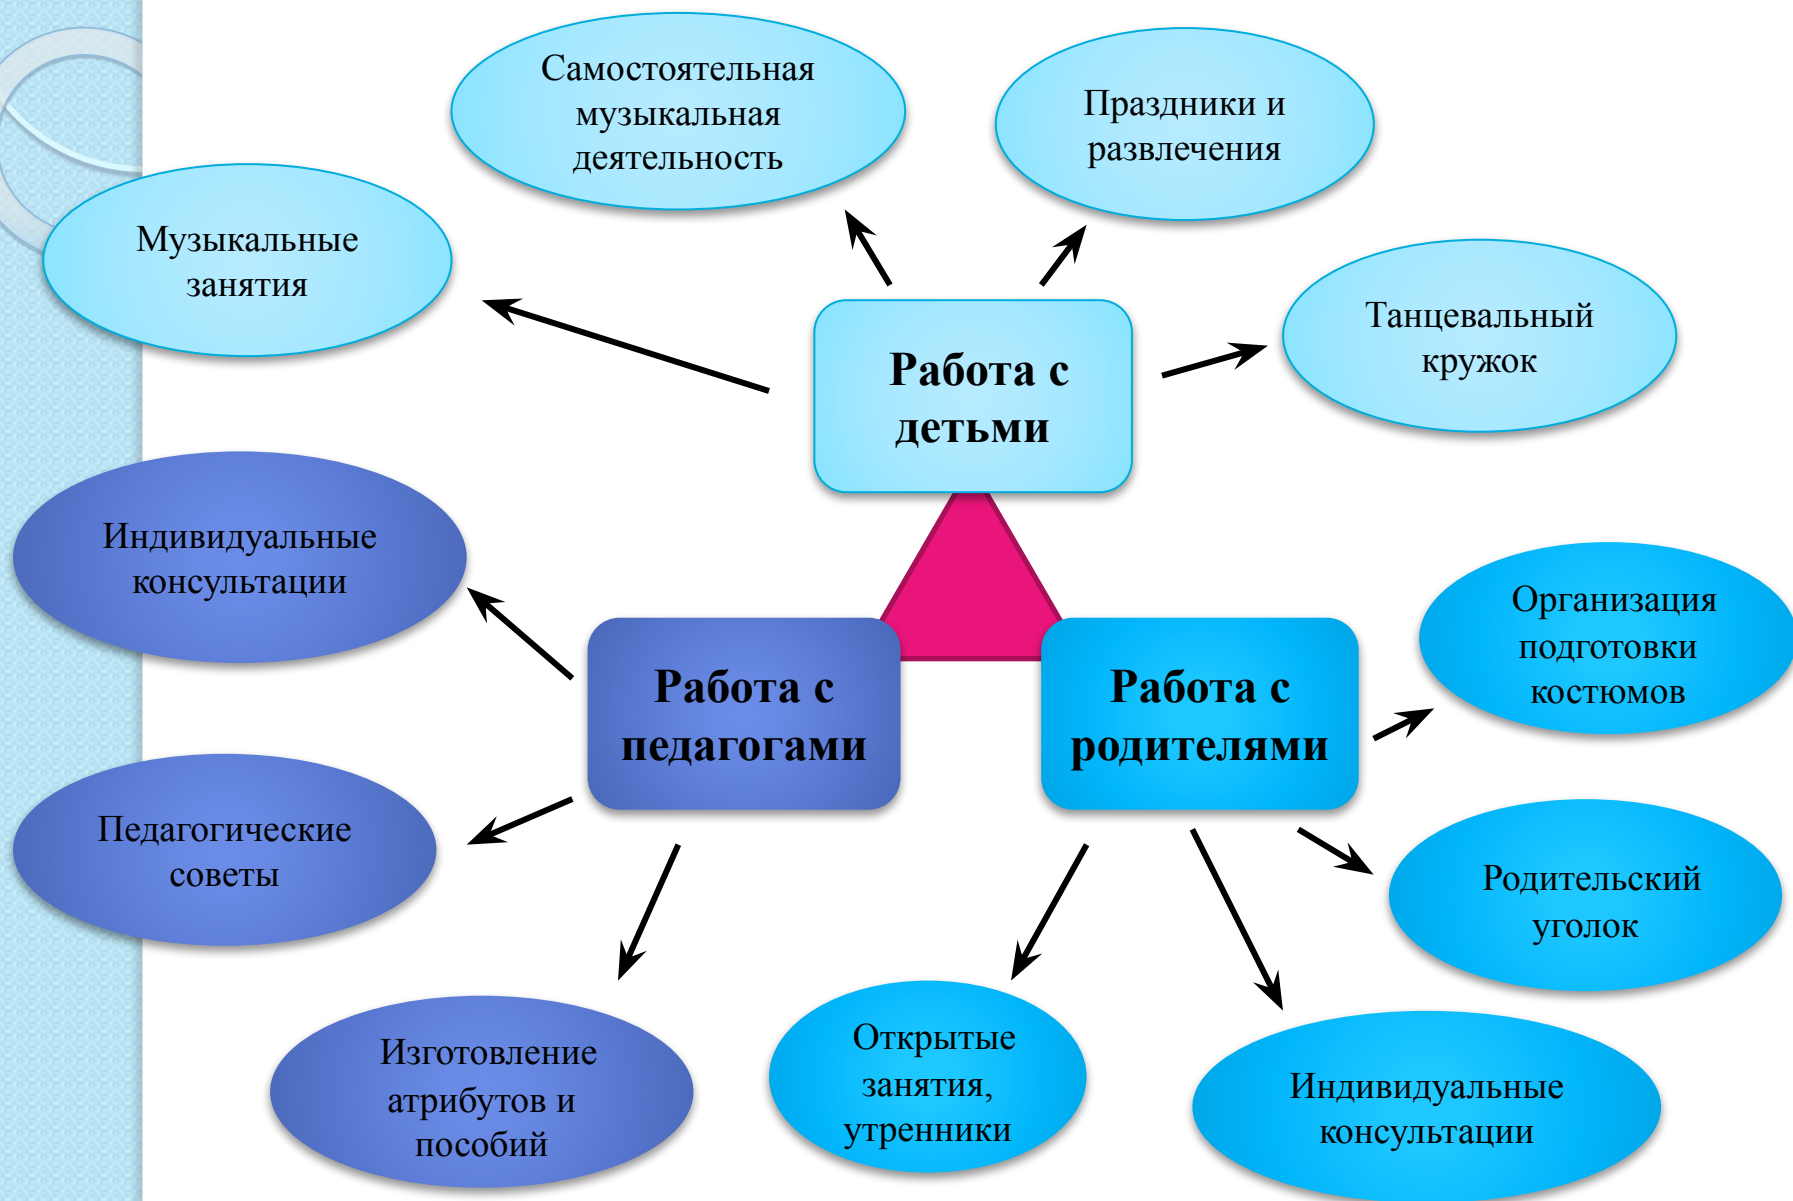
Самостоятельная музыкальная деятельность

Праздники и развлечения

Музыкальные занятия

Работа с детьми

Танцевальный кружок

Индивидуальные консультации

Работа с педагогами

Работа с родителями

Организация подготовки костюмов

Педагогические советы

Родительский уголок

Изготовление атрибутов и пособий

Открытые занятия, утренники

Индивидуальные консультации